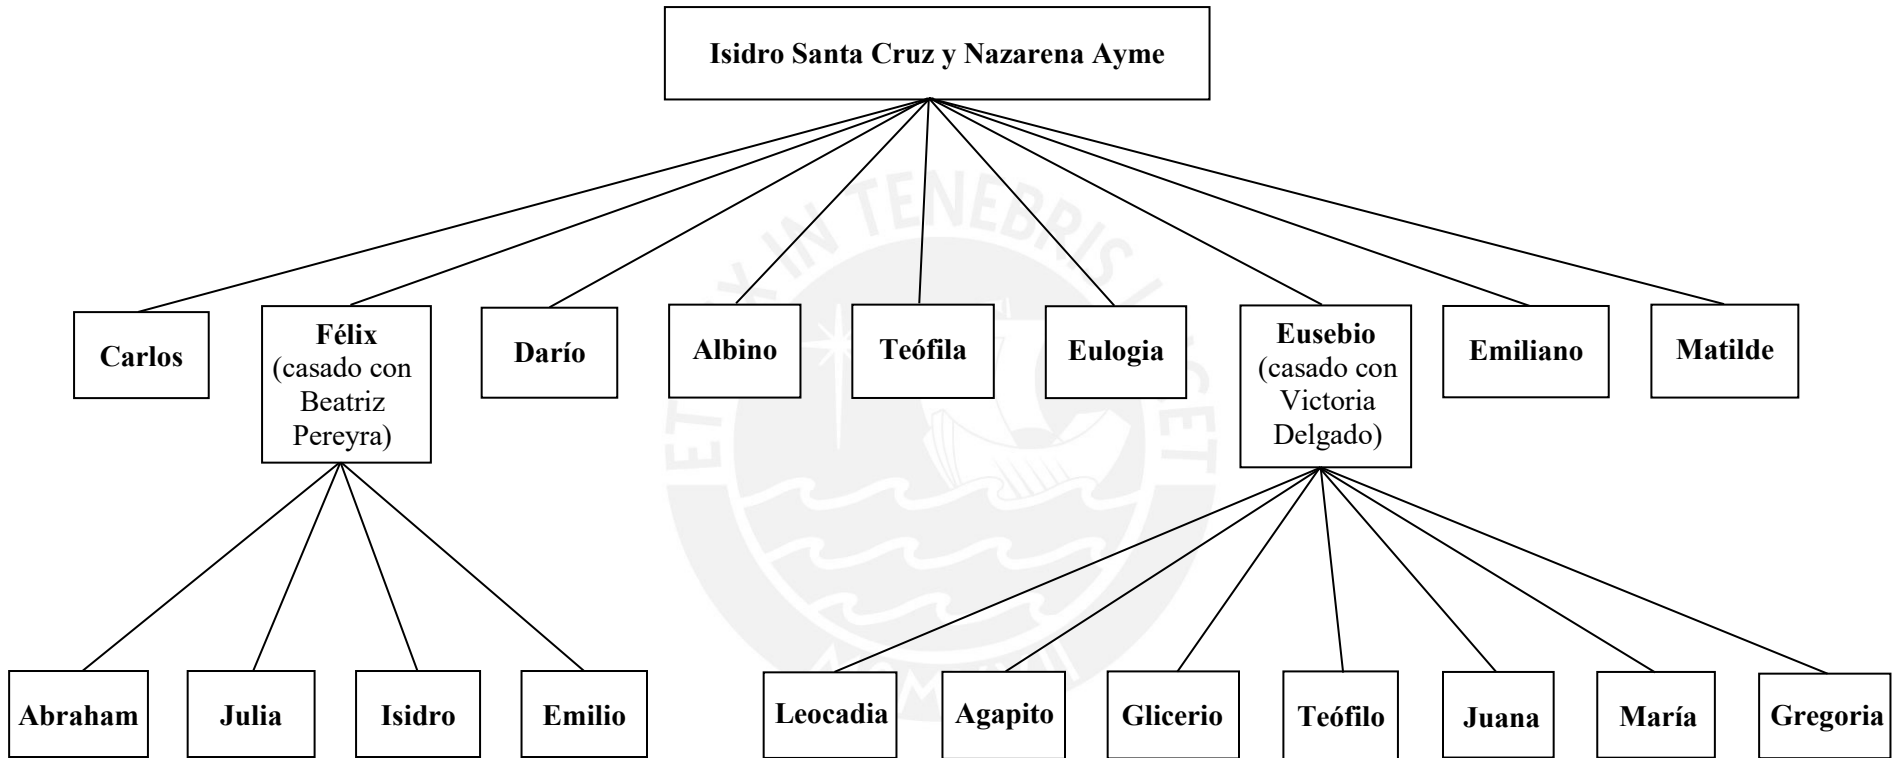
Isidro Santa Cruz y Nazarena Ayme

Carlos

Félix (casado con Beatriz Pereyra)

Darío

Albino

Teófila

Eulogia

Eusebio (casado con Victoria Delgado)

Emiliano

Matilde

Abraham

Julia

Isidro

Emilio

Leocadia

Agapito

Glicerio

Teófilo

Juana

María

Gregoria

ET LUX IN TENEBRIS LUCET